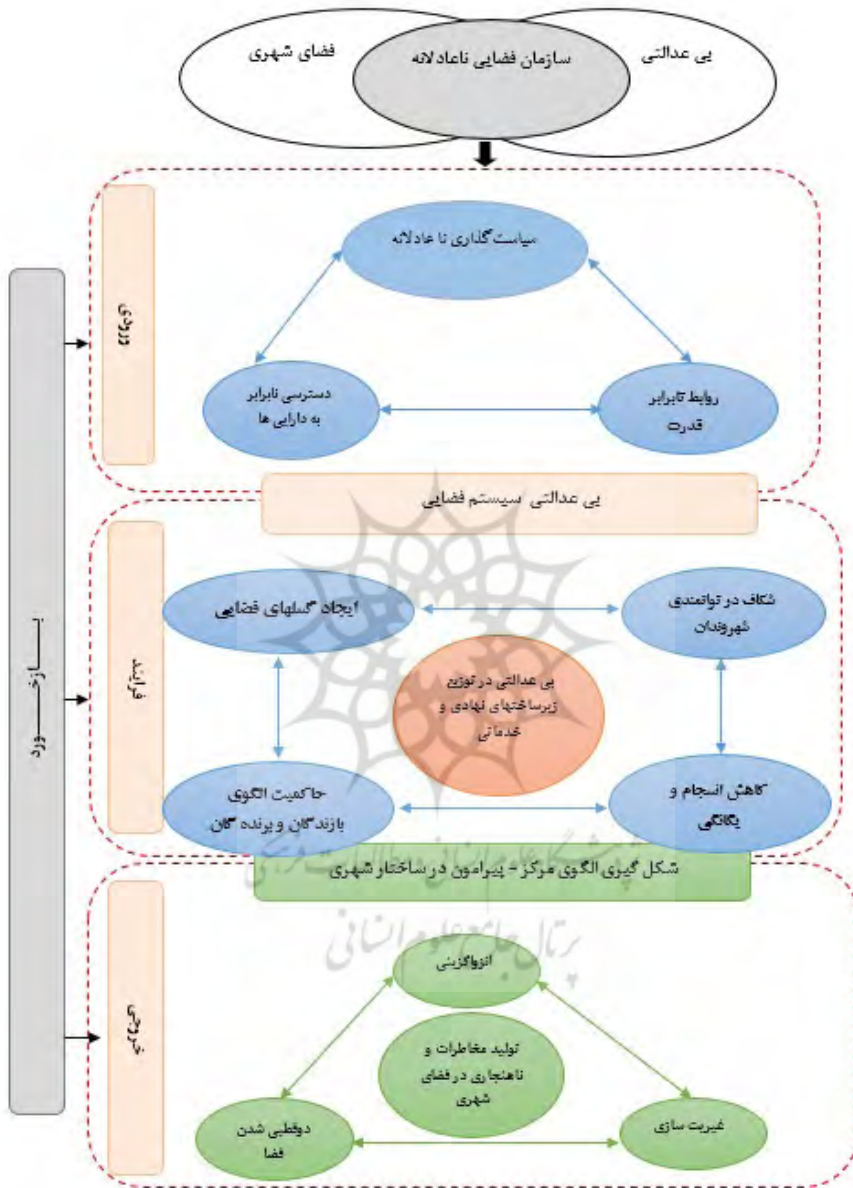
بی عدالتی

سازمان فضایی ناعادلانه

فضای شهری

ورودی

سیاست گذاری نا عادلانه

روابط نابرابر قدرت

دسترسی نابرابر به دارایی ها

بی عدالتی سیستم فضایی

فرآیند

شکاف در توانمندی شهروندان

ایجاد گسلهای فضایی

بی عدالتی در توزیع زیرساختهای نهادی و خدماتی

کاهش انسجام و یگانگی

حاکمیت الگوی بازندگان و برندگان

شکل گیری الگوی مرکز - پیرامون در ساختار شهری

خروجی

انزواگزینی

تولید مخاطرات و ناهنجاری در فضای شهری

غیریت سازی

دوقطبی شدن فضا

بازخورد

پژوهشگاه علوم انسانی و مطالعات فرهنگی
پرتال جامع علوم انسانی